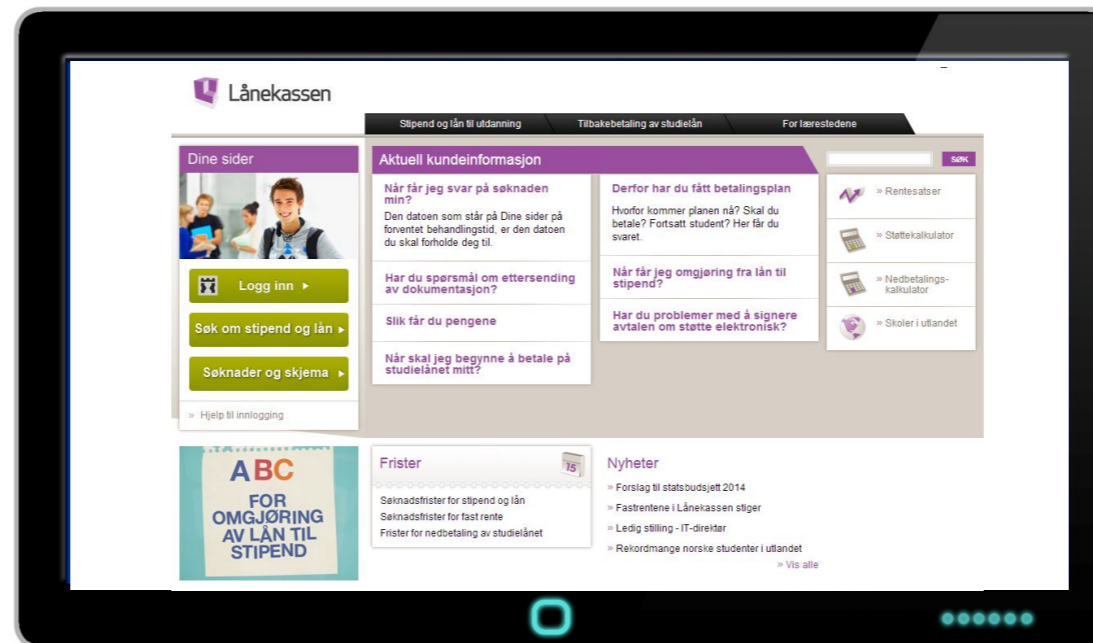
Lånekassen

Stipend og lån til utdanning | Tilbakebetaling av studielån | For lærestedene

Dine sider

Logg inn ▸

Søk om stipend og lån ▸

Søknader og skjema ▸

» Hjelp til innlogging

Aktuell kundeinformasjon

SØK

Når får jeg svar på søknaden min?
Den datoen som står på Dine sider på forventet behandlingstid, er den datoen du skal forholde deg til.

Har du spørsmål om ettersending av dokumentasjon?

Slik får du pengene

Når skal jeg begynne å betale på studielånet mitt?

Derfor har du fått betalingsplan
Hvorfor kommer planen nå? Skal du betale? Fortsatt student? Her får du svaret.

Når får jeg omgjøring fra lån til stipend?

Har du problemer med å signere avtalen om støtte elektronisk?

» Rentesatser

» Støttekalkulator

» Nedbetalingskalkulator

» Skoler i utlandet

ABC FOR OMGJØRING AV LÅN TIL STIPEND

Frister

15

Søknadsfrister for stipend og lån
Søknadsfrister for fast rente
Frister for nedbetaling av studielånet

Nyheter

» Forslag til statsbudsjett 2014
» Fastrentene i Lånekassen stiger
» Ledig stilling - IT-direktør
» Rekordmange norske studenter i utlandet
» Vis alle